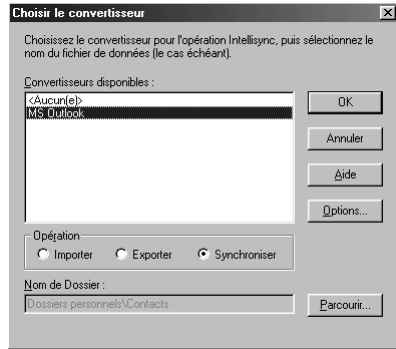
Choisir le convertisseur

Choisissez le convertisseur pour l'opération Intellisync, puis sélectionnez le nom du fichier de données (le cas échéant).

Convertisseurs disponibles :

<Aucun(e)>
MS Outlook

OK

Annuler

Aide

Options...

Opération

Importer

Exporter

Synchroniser

Nom de Dossier :

Dossiers personnels\Contacts

Parcourir...